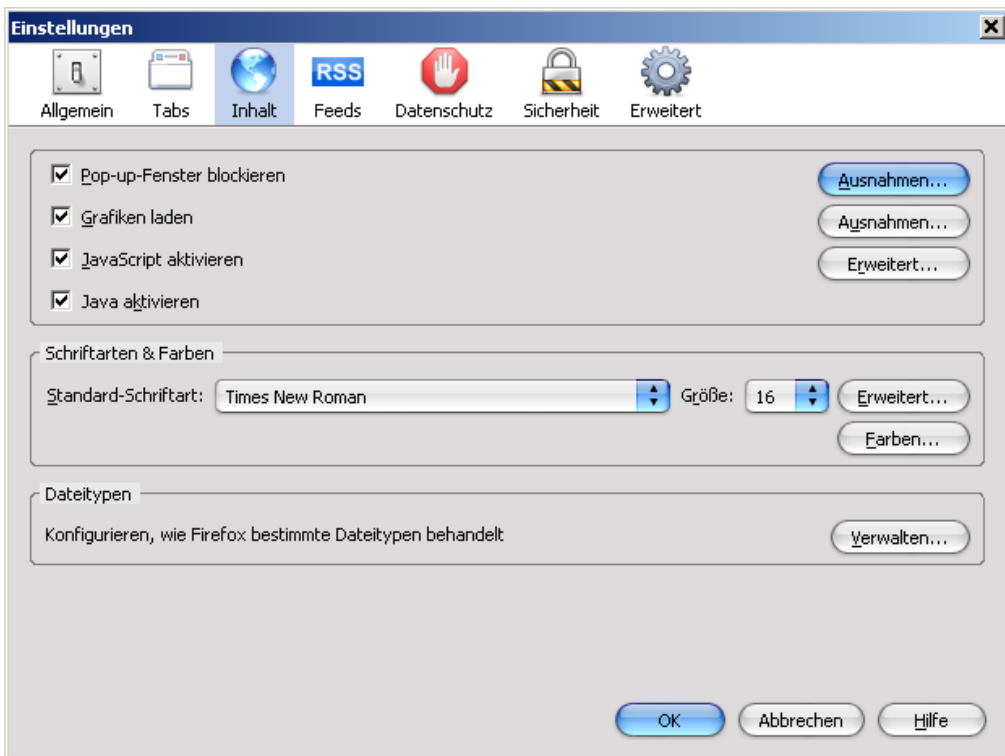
Einstellungen

RSS

Allgemein Tabs Inhalt Feeds Datenschutz Sicherheit Erweitert

☑ Pop-up-Fenster blockieren
Ausnahmen...

☑ Grafiken laden
Ausnahmen...

☑ JavaScript aktivieren
Erweitert...

☑ Java aktivieren

Schriftarten & Farben

Standard-Schriftart: Times New Roman Größe: 16 Erweitert...

Farben...

Dateitypen

Konfigurieren, wie Firefox bestimmte Dateitypen behandelt
Verwalten...

OK Abbrechen Hilfe